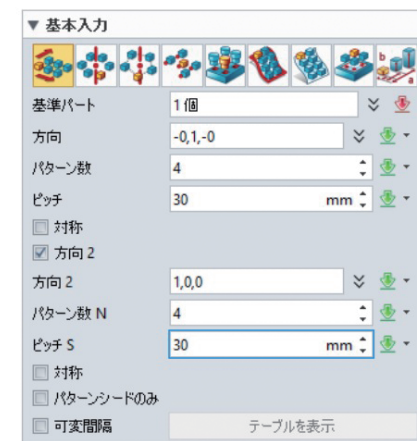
▼ 基本入力

| | |
|---|---|
| 基準パート | 1 個 |
| 方向 | -0,1,-0 |
| パターン数 | 4 |
| ピッチ | 30 mm |

対称

方向 2

| | |
|---|---|
| 方向 2 | 1,0,0 |
| パターン数 N | 4 |
| ピッチ S | 30 mm |

対称

パターンシードのみ

可変間隔 テーブルを表示